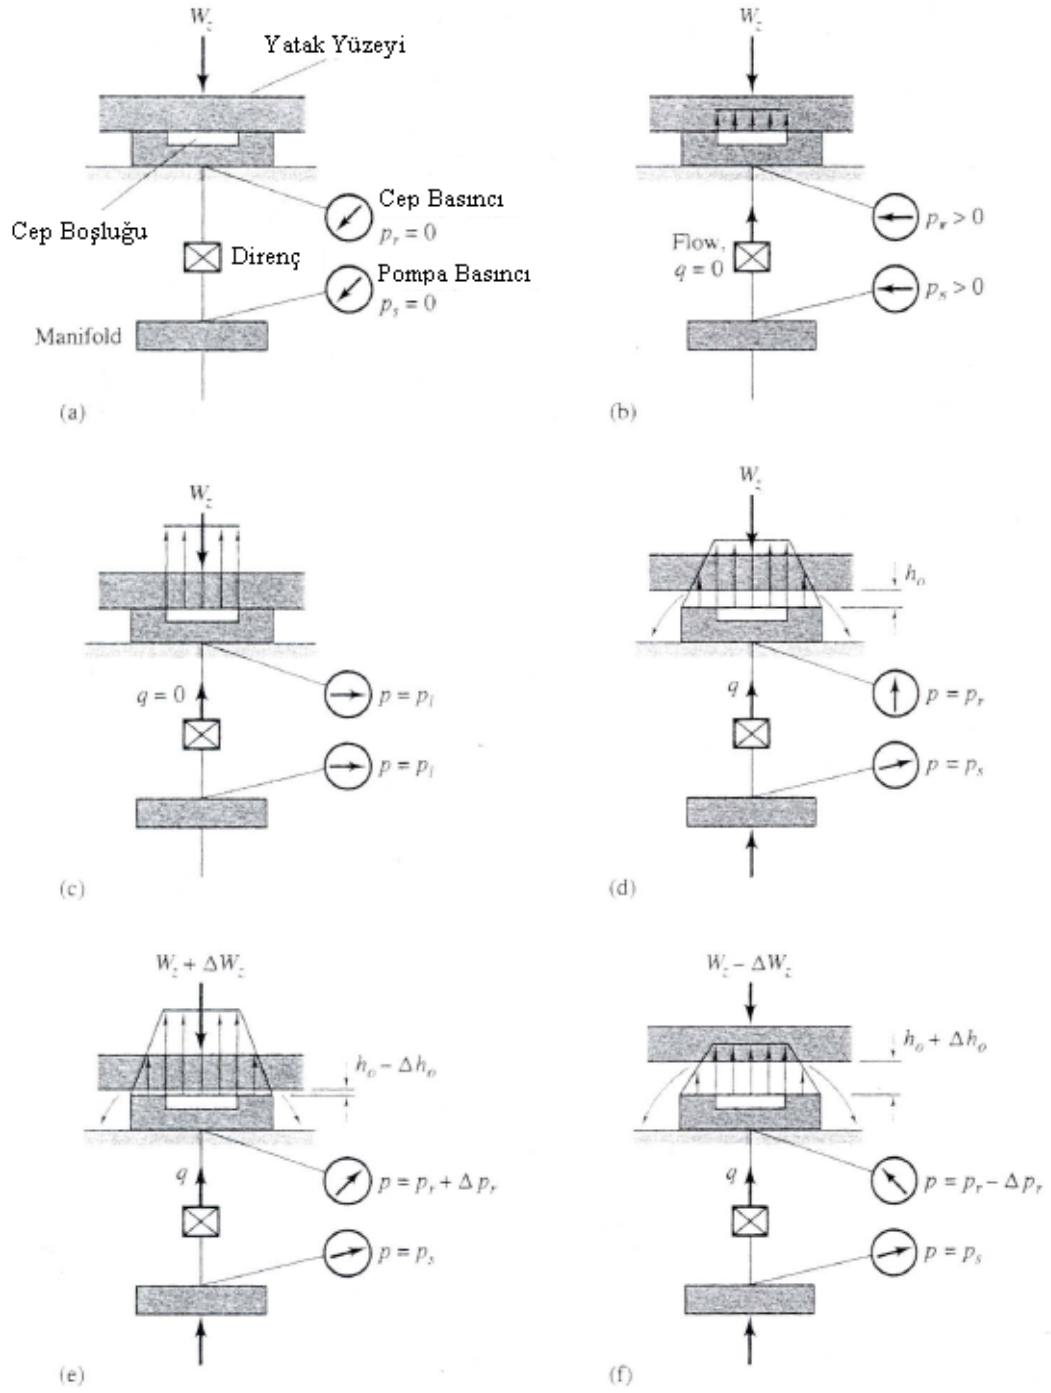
$W_z$
Yatak Yüzeyi
Cep Basıncı
$p_r = 0$
Cep Boşluğu
Direnç
Pompa Basıncı
$p_s = 0$
Manifold
(a)

$W_z$
$p_r > 0$
Flow, $q = 0$
$p_s > 0$
(b)

$W_z$
$q = 0$
$p = p_l$
$p = p_l$
(c)

$W_z$
$h_o$
$q$
$p = p_r$
$p = p_s$
(d)

$W_z + \Delta W_z$
$h_o - \Delta h_o$
$q$
$p = p_r + \Delta p_r$
$p = p_s$
(e)

$W_z - \Delta W_z$
$h_o + \Delta h_o$
$q$
$p = p_r - \Delta p_r$
$p = p_s$
(f)